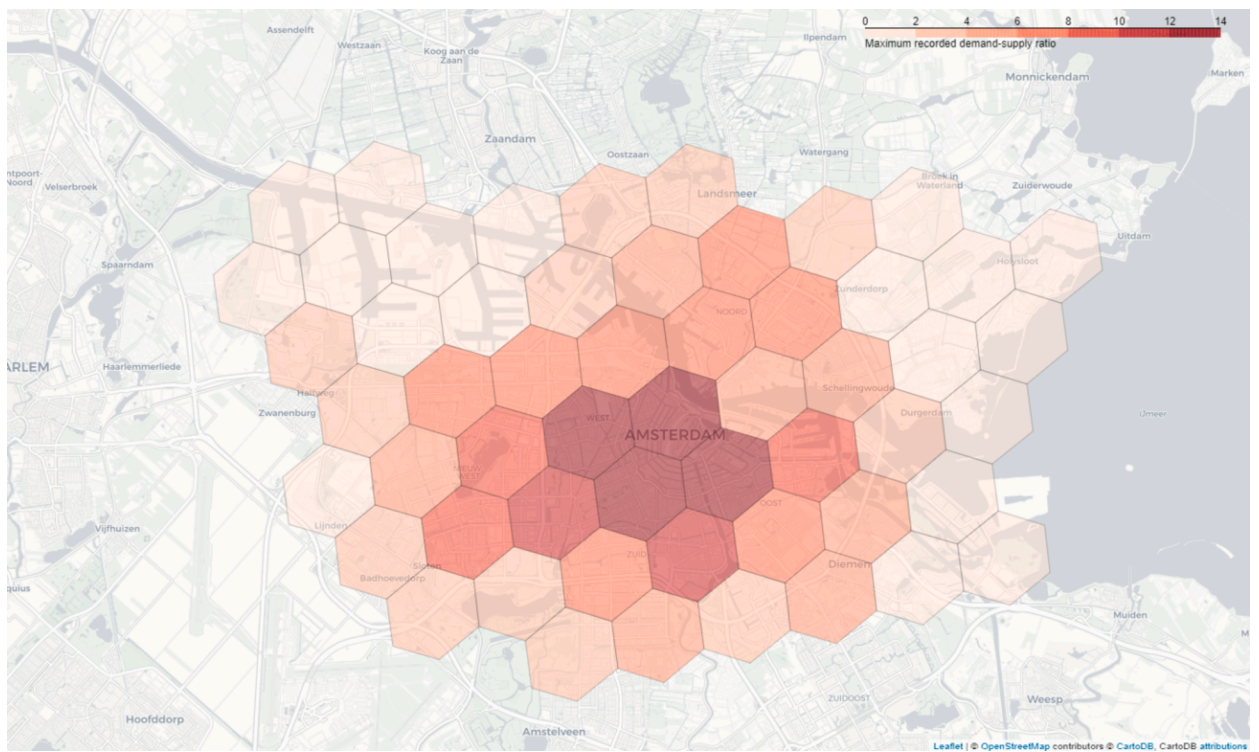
0 2 4 6 8 10 12 14
Maximum recorded demand-supply ratio

Assendelft
Westzaan
Koog aan de Zaan
Ilpendam
Monnickendam
Marken
Zaandam
Oostzaan
Watergang
Landsmeer
Broek in Waterland
Zuiderwoude
Uitdam
ntpoort-Noord
Velserbroek
Spaarndam
Holysloot
Zunderdorp
NOORD
ARLEM
Haarlemmerliede
Schellingwoude
Halfweg
Zwanenburg
WEST
AMSTERDAM
Durgerdam
IJmeer
NIEUW WEST
OOST
Vijfhuizen
Lijnden
ZUID
Diemen
quius
Badhoevedorp
Sloten
Muiden
ZUIDOOST
Weesp
Hoofddorp
Amstelveen
Leaflet | © OpenStreetMap contributors © CartoDB, CartoDB attributions